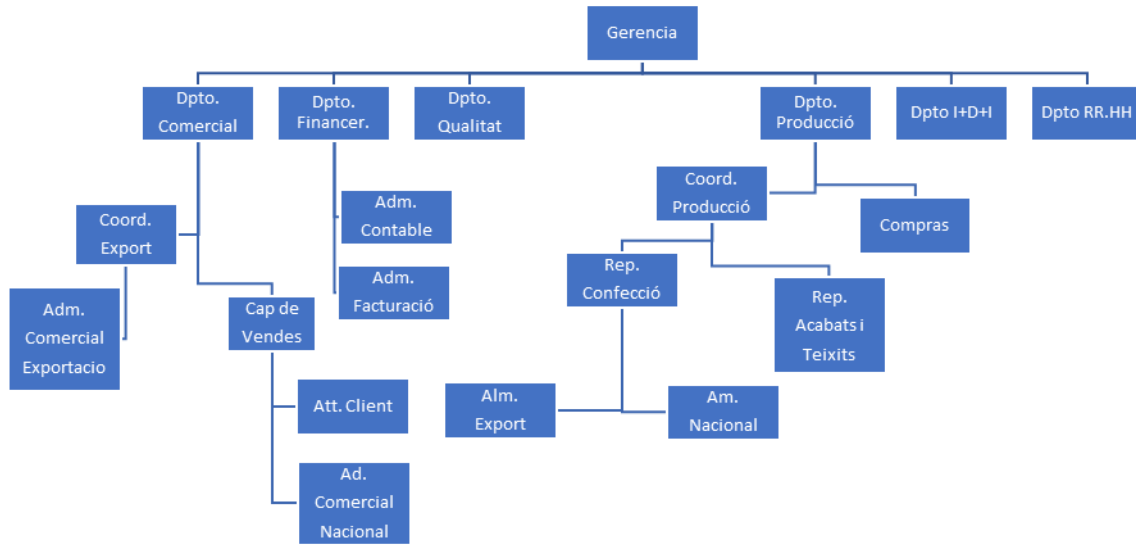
Gerencia

Dpto. Comercial

Dpto. Financer.

Dpto. Qualitat

Dpto. Producció

Dpto I+D+I

Dpto RR.HH

Coord. Export

Adm. Comercial Exportacio

Cap de Vendes

Att. Client

Ad. Comercial Nacional

Adm. Contable

Adm. Facturació

Coord. Producció

Compras

Rep. Confecció

Rep. Acabats i Teixits

Alm. Export

Am. Nacional